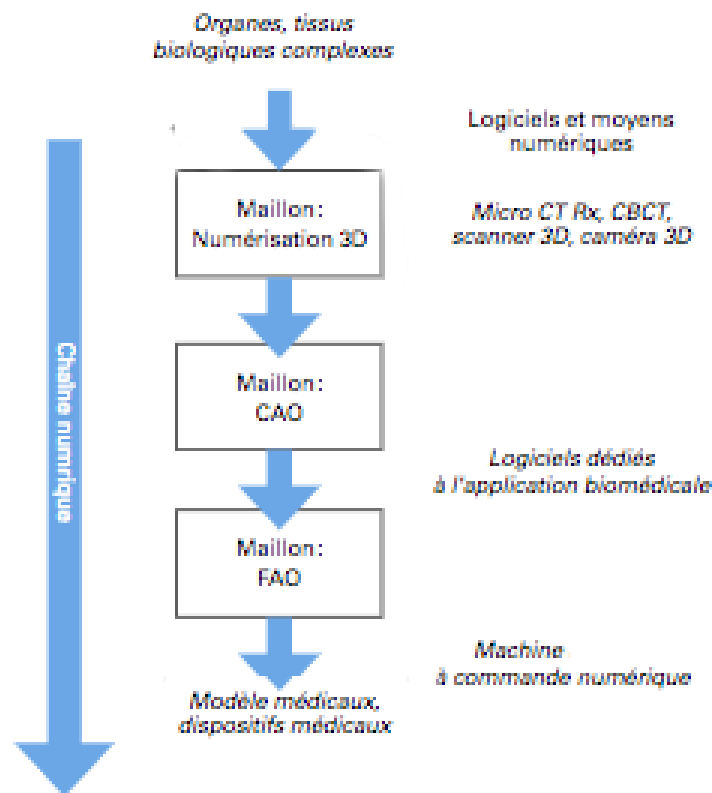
Organes, tissus biologiques complexes

Logiciels et moyens numériques

Chaîne numérique

Maillon: Numérisation 3D

Micro CT Rx, CBCT, scanner 3D, caméra 3D

Maillon: CAO

Logiciels dédiés à l'application biomédicale

Maillon: FAO

Machine à commande numérique

Modèle médicaux, dispositifs médicaux